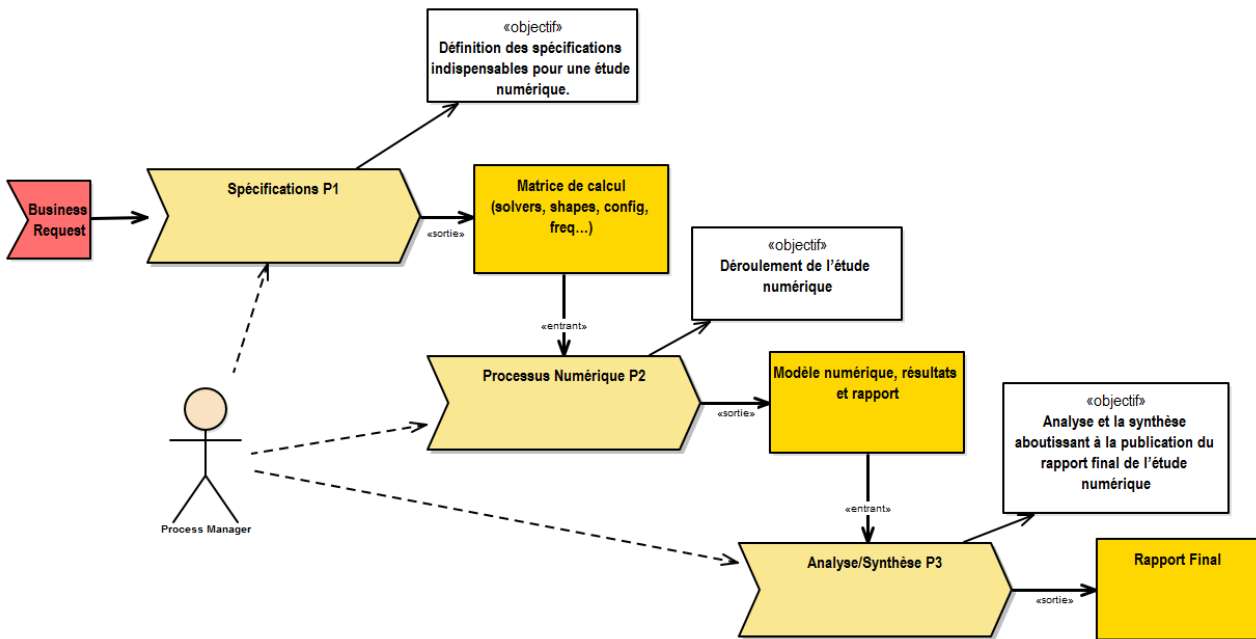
«objectif»
Définition des spécifications indispensables pour une étude numérique.

Business Request

Spécifications P1

«sortie»

Matrice de calcul (solvers, shapes, config, freq…)

«objectif»
Déroulement de l'étude numérique

«entrant»

Processus Numérique P2

«sortie»

Modèle numérique, résultats et rapport

«objectif»
Analyse et la synthèse aboutissant à la publication du rapport final de l'étude numérique

Process Manager

«entrant»

Analyse/Synthèse P3

«sortie»

Rapport Final